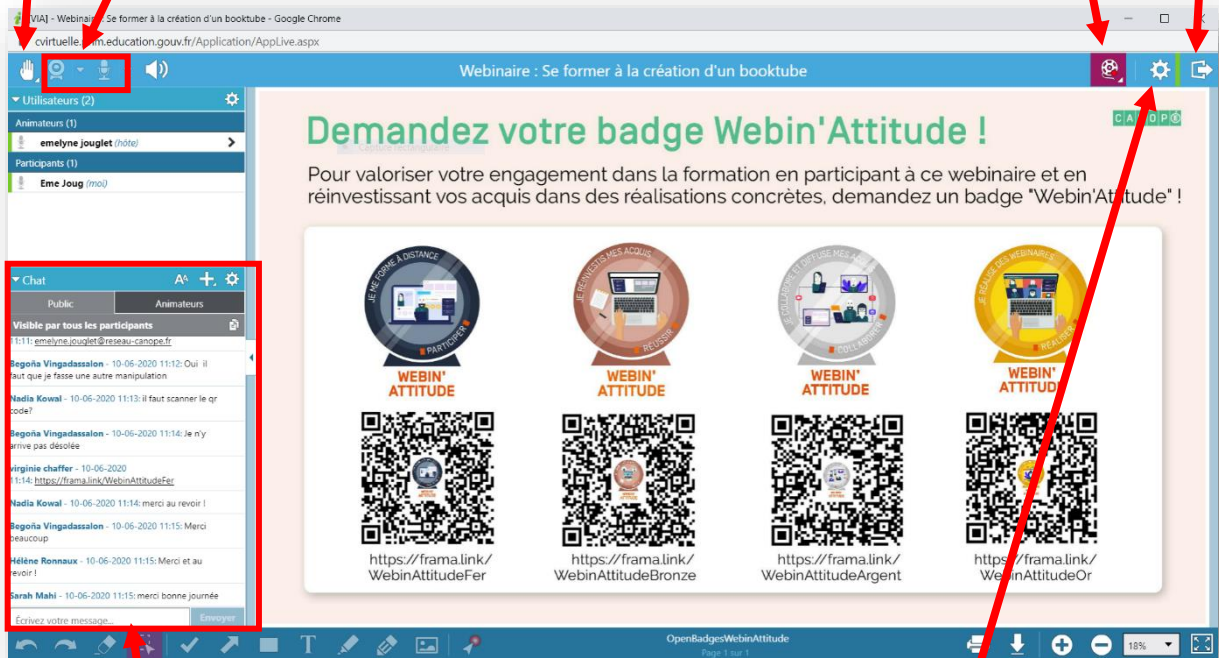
[VIA] - Webinai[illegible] : Se former à la création d'un booktube - Google Chrome

cvirtuelle.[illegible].education.gouv.fr/Application/AppLive.aspx

Webinaire : Se former à la création d'un booktube

Utilisateurs (2)

Animateurs (1)

emelyne jouglet (hôte)

Participants (1)

Eme Joug (moi)

Chat

Public | Animateurs

Visible par tous les participants

11:11: emelyne.jouglet@reseau-canope.fr

Begoña Vingadassalon - 10-06-2020 11:12: Oui il faut que je fasse une autre manipulation

Nadia Kowal - 10-06-2020 11:13: il faut scanner le qr code?

Begoña Vingadassalon - 10-06-2020 11:14: Je n'y arrive pas désolée

virginie chaffer - 10-06-2020 11:14: https://frama.link/WebinAttitudeFer

Nadia Kowal - 10-06-2020 11:14: merci au revoir !

Begoña Vingadassalon - 10-06-2020 11:15: Merci beaucoup

Hélène Ronnaux - 10-06-2020 11:15: Merci et au revoir !

Sarah Mahi - 10-06-2020 11:15: merci bonne journée

Écrivez votre message...

Envoyer

Demandez votre badge Webin'Attitude !

CANOPÉ

Pour valoriser votre engagement dans la formation en participant à ce webinaire et en réinvestissant vos acquis dans des réalisations concrètes, demandez un badge "Webin'Attitude" !

JE ME FORME À DISTANCE
PARTICIPER
WEBIN' ATTITUDE

JE RÉINVESTIS MES ACQUIS
RÉUSSIR
WEBIN' ATTITUDE

JE COLLABORE ET DIFFUSE MES ACQUIS
COLLABORER
WEBIN' ATTITUDE

JE RÉALISE DES WEBINAIRES
RÉALISER
WEBIN' ATTITUDE

https://frama.link/WebinAttitudeFer

https://frama.link/WebinAttitudeBronze

https://frama.link/WebinAttitudeArgent

https://frama.link/WebinAttitudeOr

OpenBadgesWebinAttitude
Page 1 sur 1

18%